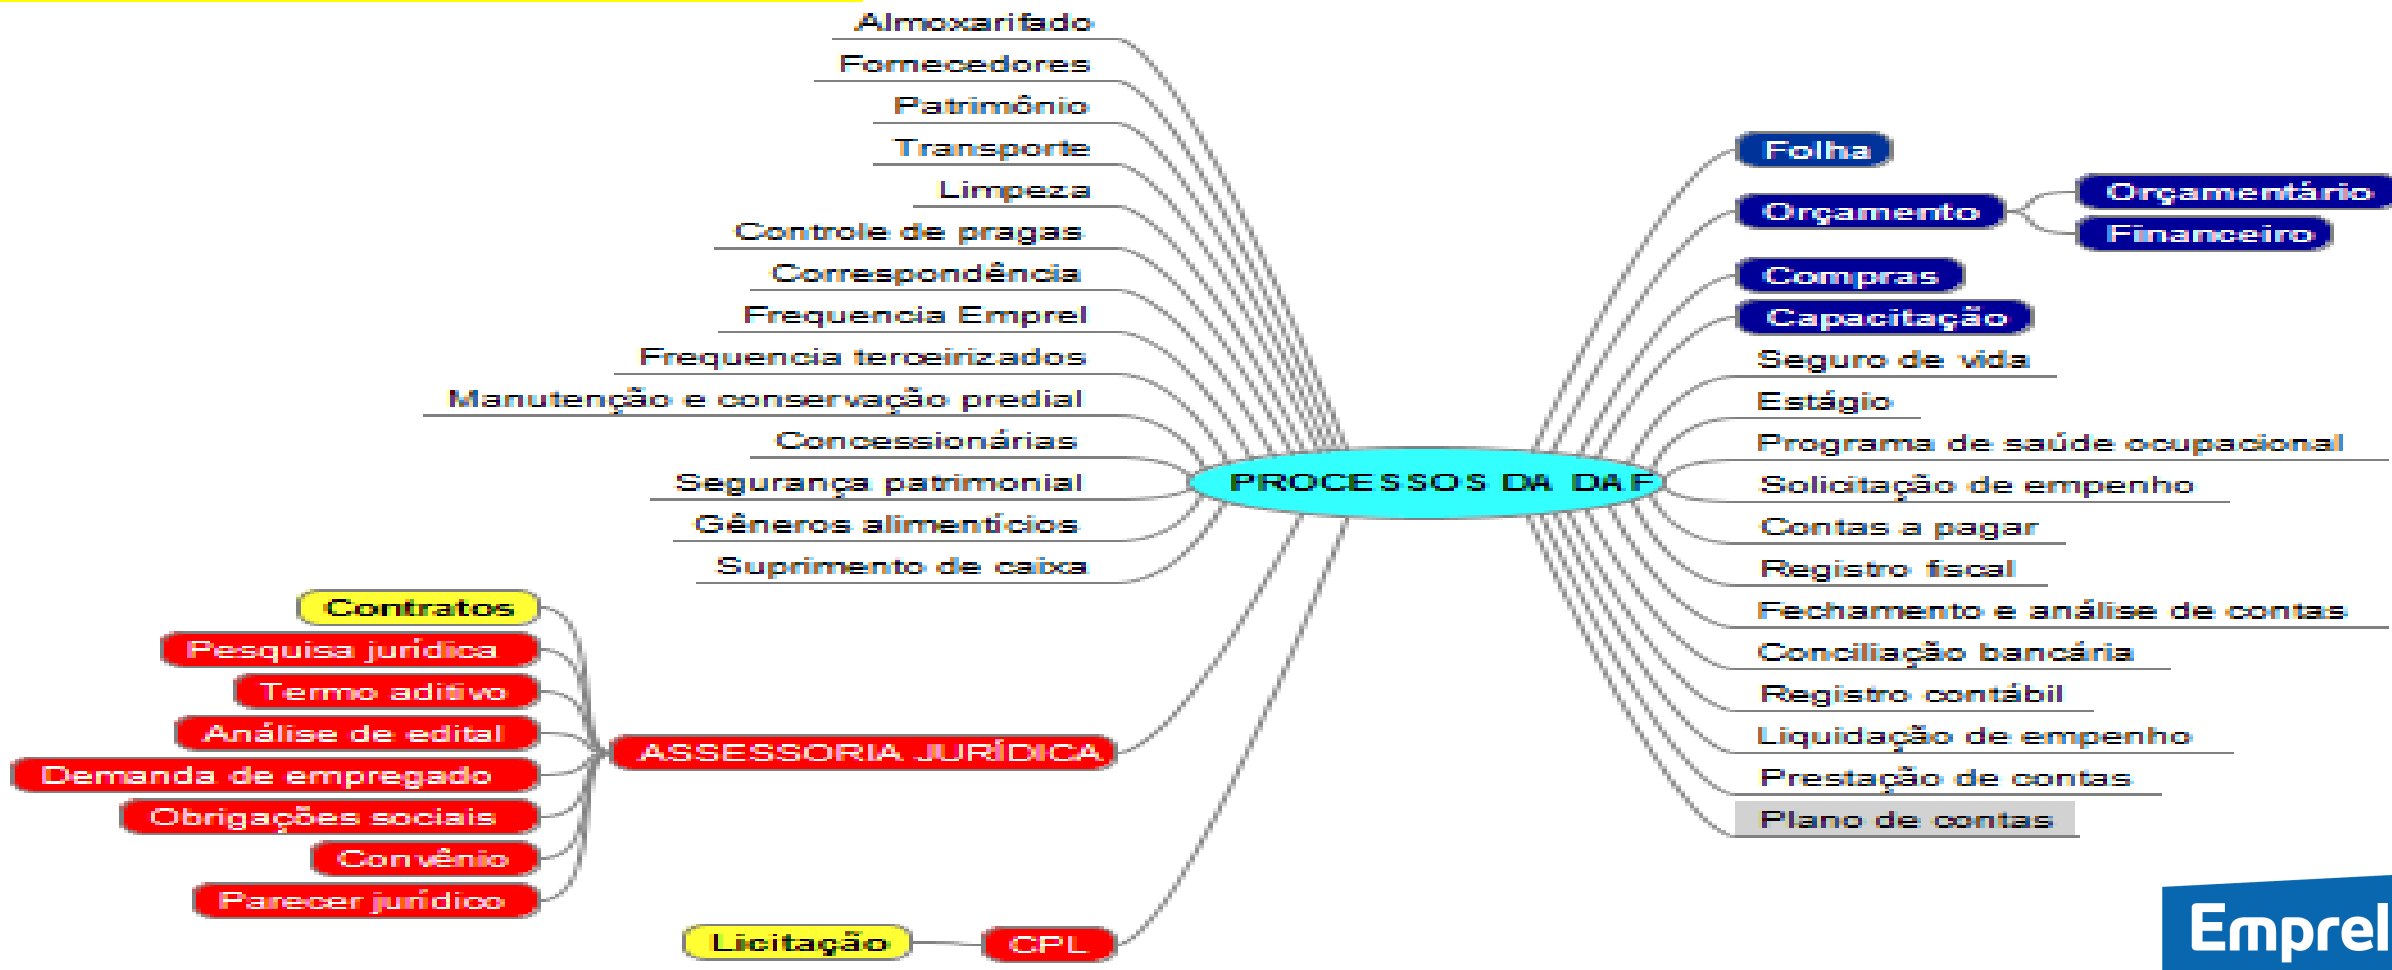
PROCESSOS DA DAF

Almoxarifado
Fornecedores
Patrimônio
Transporte
Limpeza
Controle de pragas
Correspondência
Frequencia Emprel
Frequencia terceirizados
Manutenção e conservação predial
Concessionárias
Segurança patrimonial
Gêneros alimentícios
Suprimento de caixa

Contratos
Pesquisa jurídica
Termo aditivo
Análise de edital
Demanda de empregado
Obrigações sociais
Convênio
Parecer jurídico
ASSESSORIA JURÍDICA

Licitação
CPL

Folha
Orçamento
Orçamentário
Financeiro
Compras
Capacitação
Seguro de vida
Estágio
Programa de saúde ocupacional
Solicitação de empenho
Contas a pagar
Registro fiscal
Fechamento e análise de contas
Conciliação bancária
Registro contábil
Liquidação de empenho
Prestação de contas
Plano de contas

Emprel